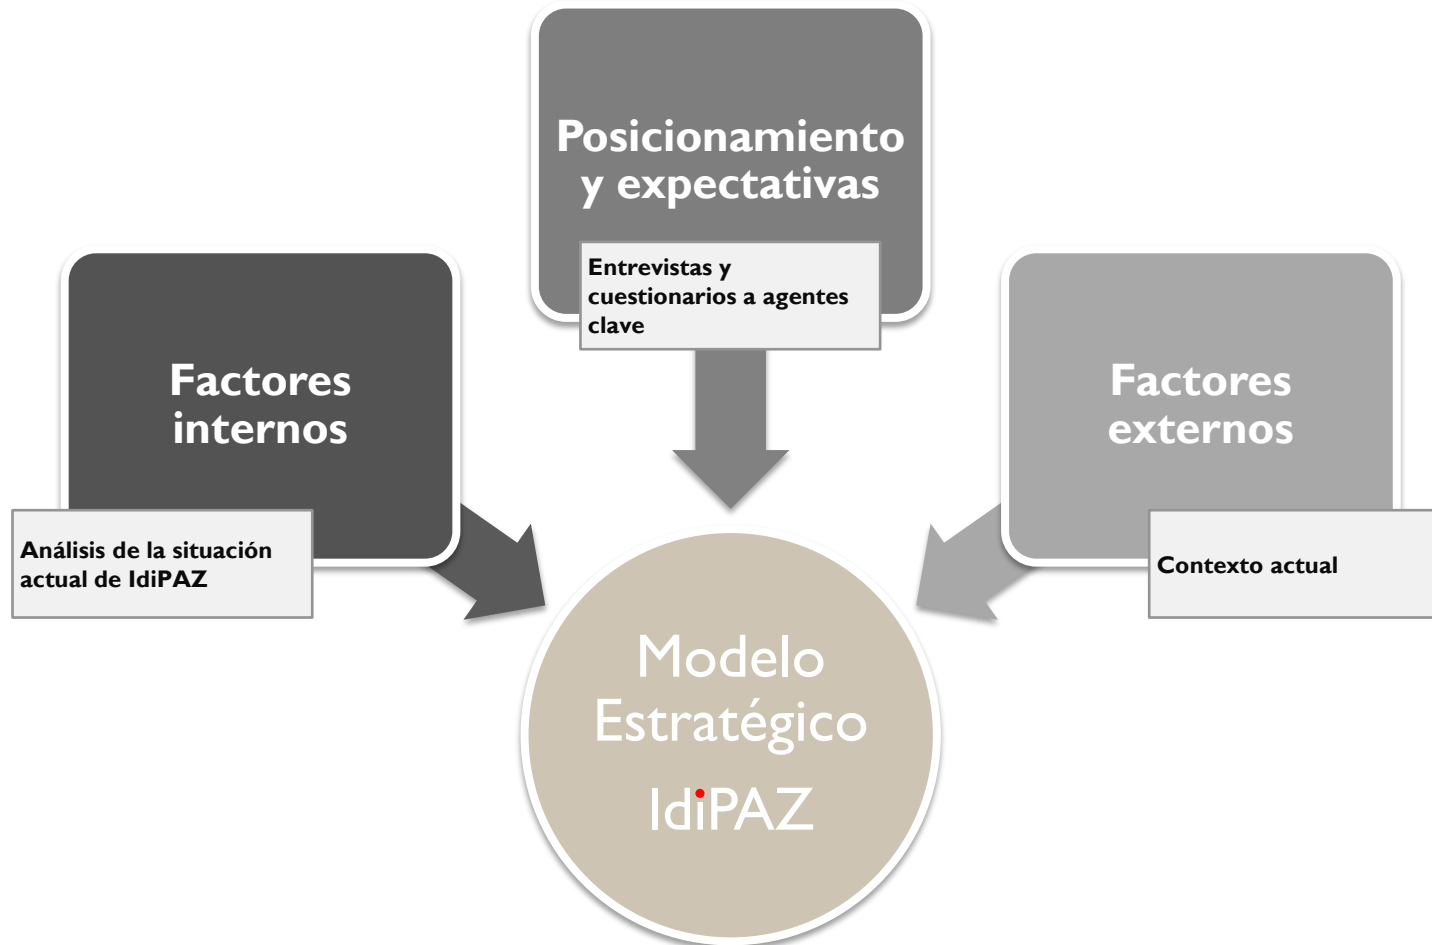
Posicionamiento y expectativas

Entrevistas y cuestionarios a agentes clave

Factores internos

Análisis de la situación actual de IdiPAZ

Factores externos

Contexto actual

Modelo Estratégico

IdiPAZ